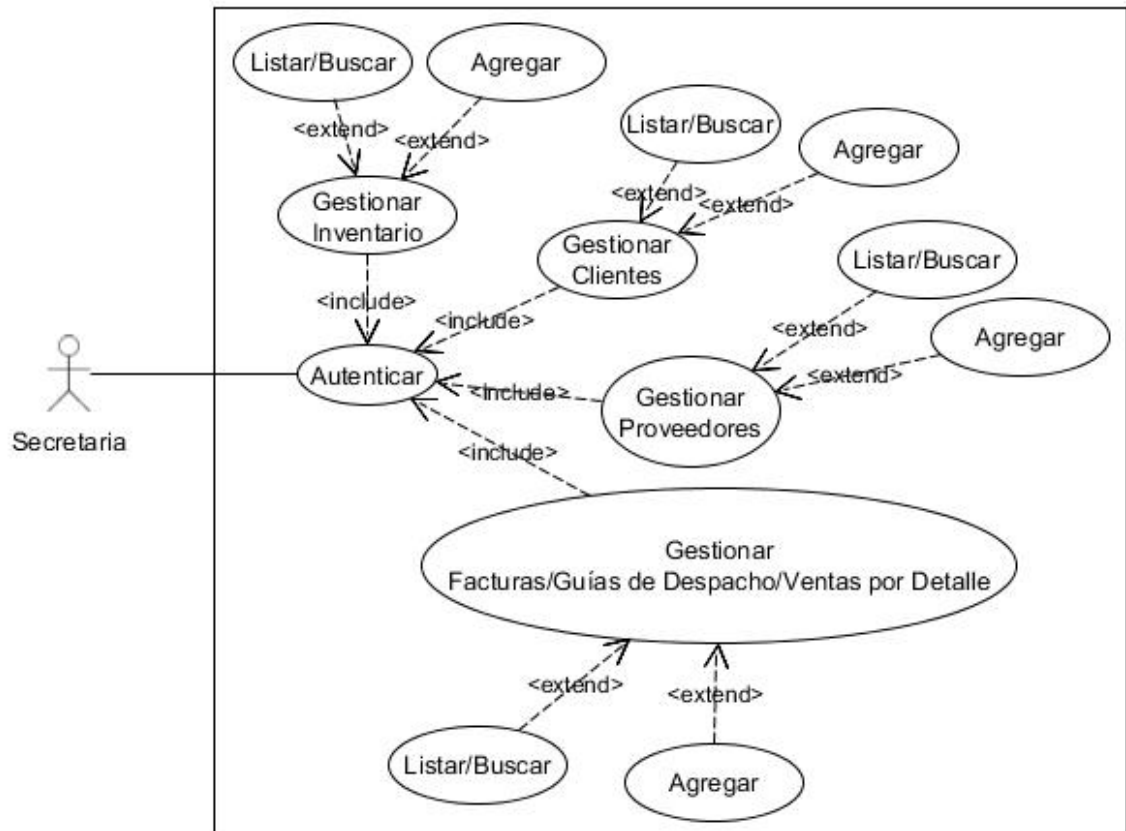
Listar/Buscar

Agregar

<extend>

<extend>

Gestionar Inventario

Listar/Buscar

Agregar

<extend>

<extend>

Gestionar Clientes

<include>

<include>

Listar/Buscar

<extend>

Agregar

Autenticar

<include>

Gestionar Proveedores

<extend>

Secretaria

<include>

Gestionar
Facturas/Guías de Despacho/Ventas por Detalle

<extend>

<extend>

Listar/Buscar

Agregar